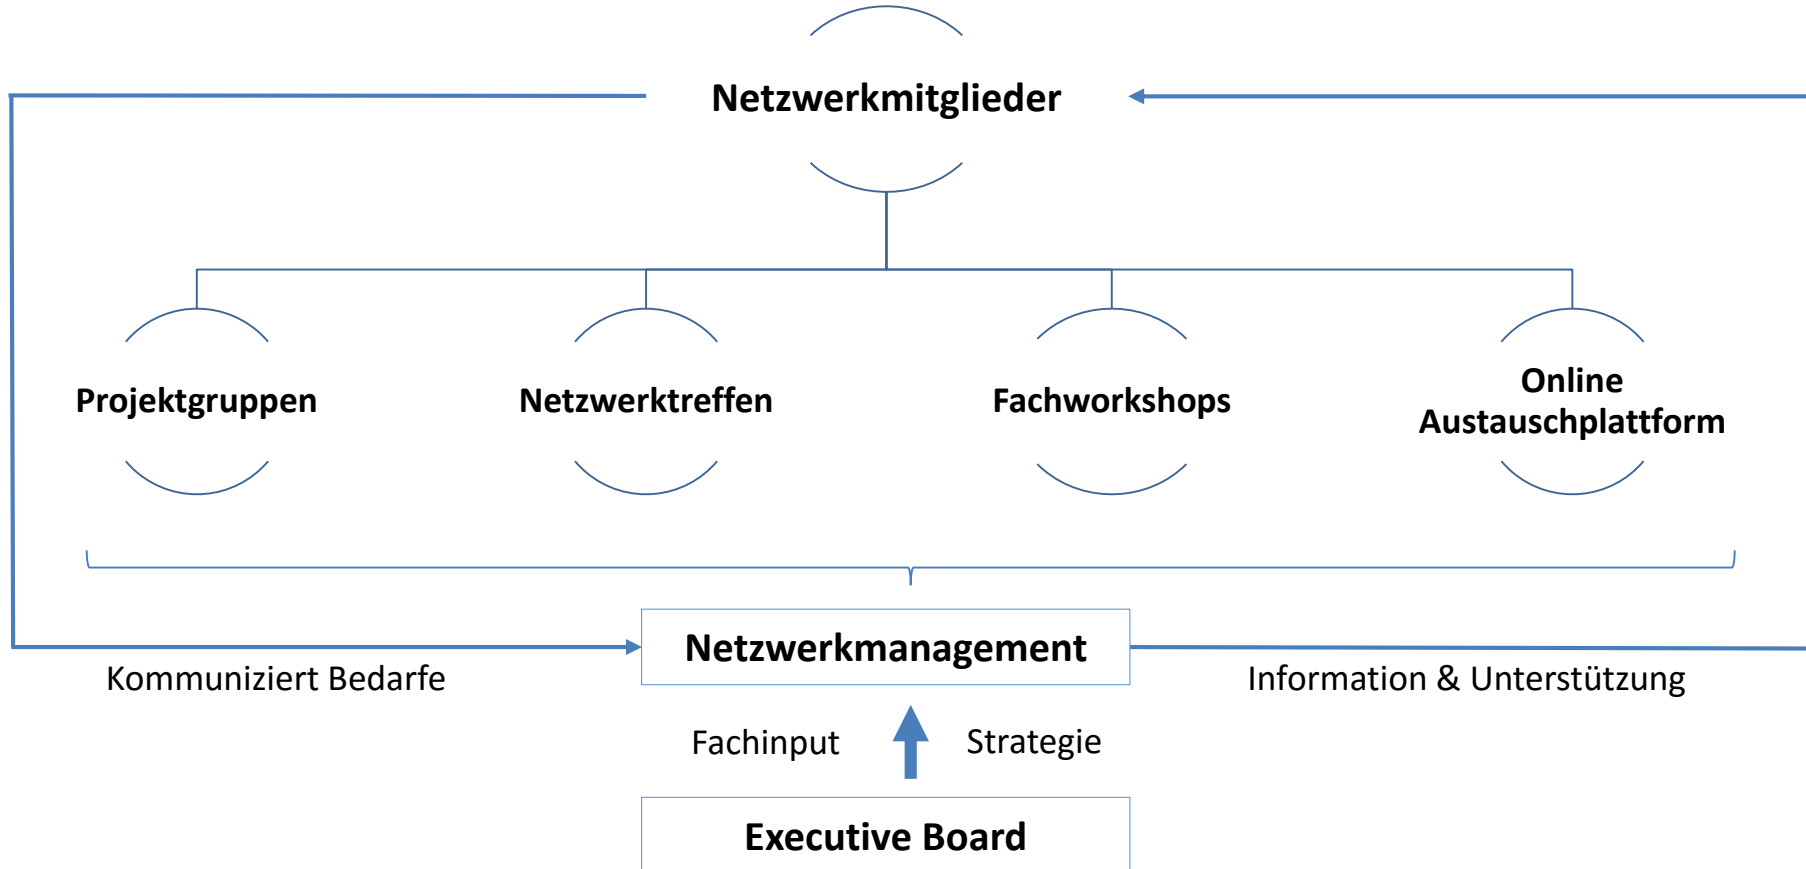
Netzwerkmitglieder

Projektgruppen

Netzwerktreffen

Fachworkshops

Online Austauschplattform

Netzwerkmanagement

Kommuniziert Bedarfe

Information & Unterstützung

Fachinput

Strategie

Executive Board